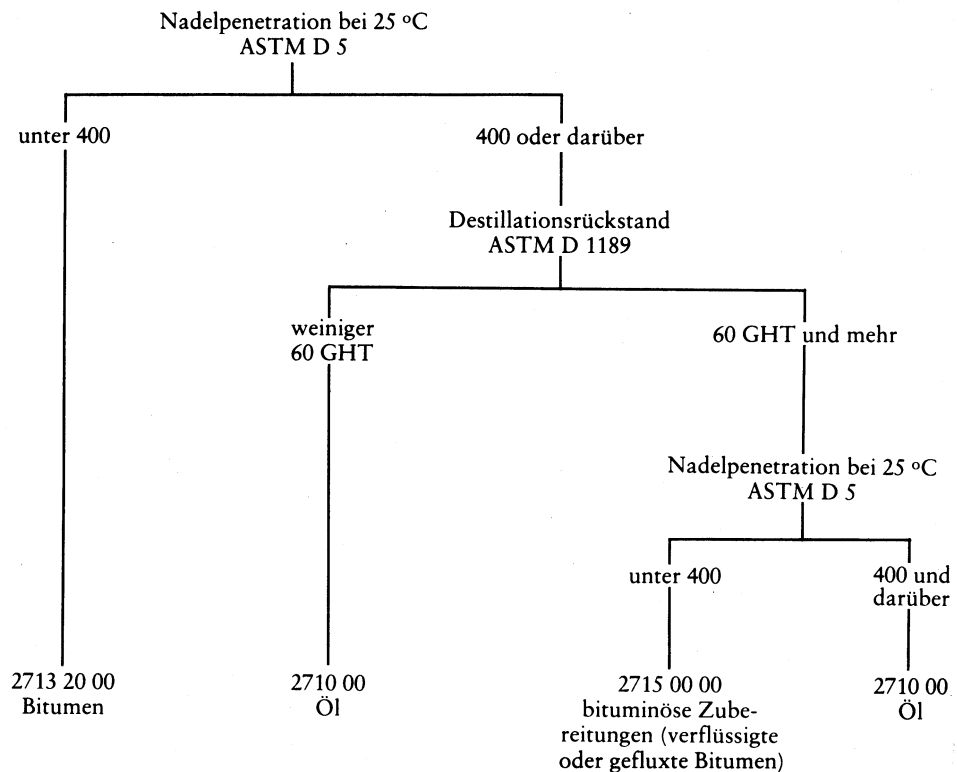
Nadelpenetration bei 25 °C
ASTM D 5

unter 400

400 oder darüber

Destillationsrückstand
ASTM D 1189

weiniger
60 GHT

60 GHT und mehr

Nadelpenetration bei 25 °C
ASTM D 5

unter 400

400 und
darüber

2713 20 00
Bitumen

2710 00
Öl

2715 00 00
bituminöse Zubereitungen (verflüssigte oder gefluxte Bitumen)

2710 00
Öl